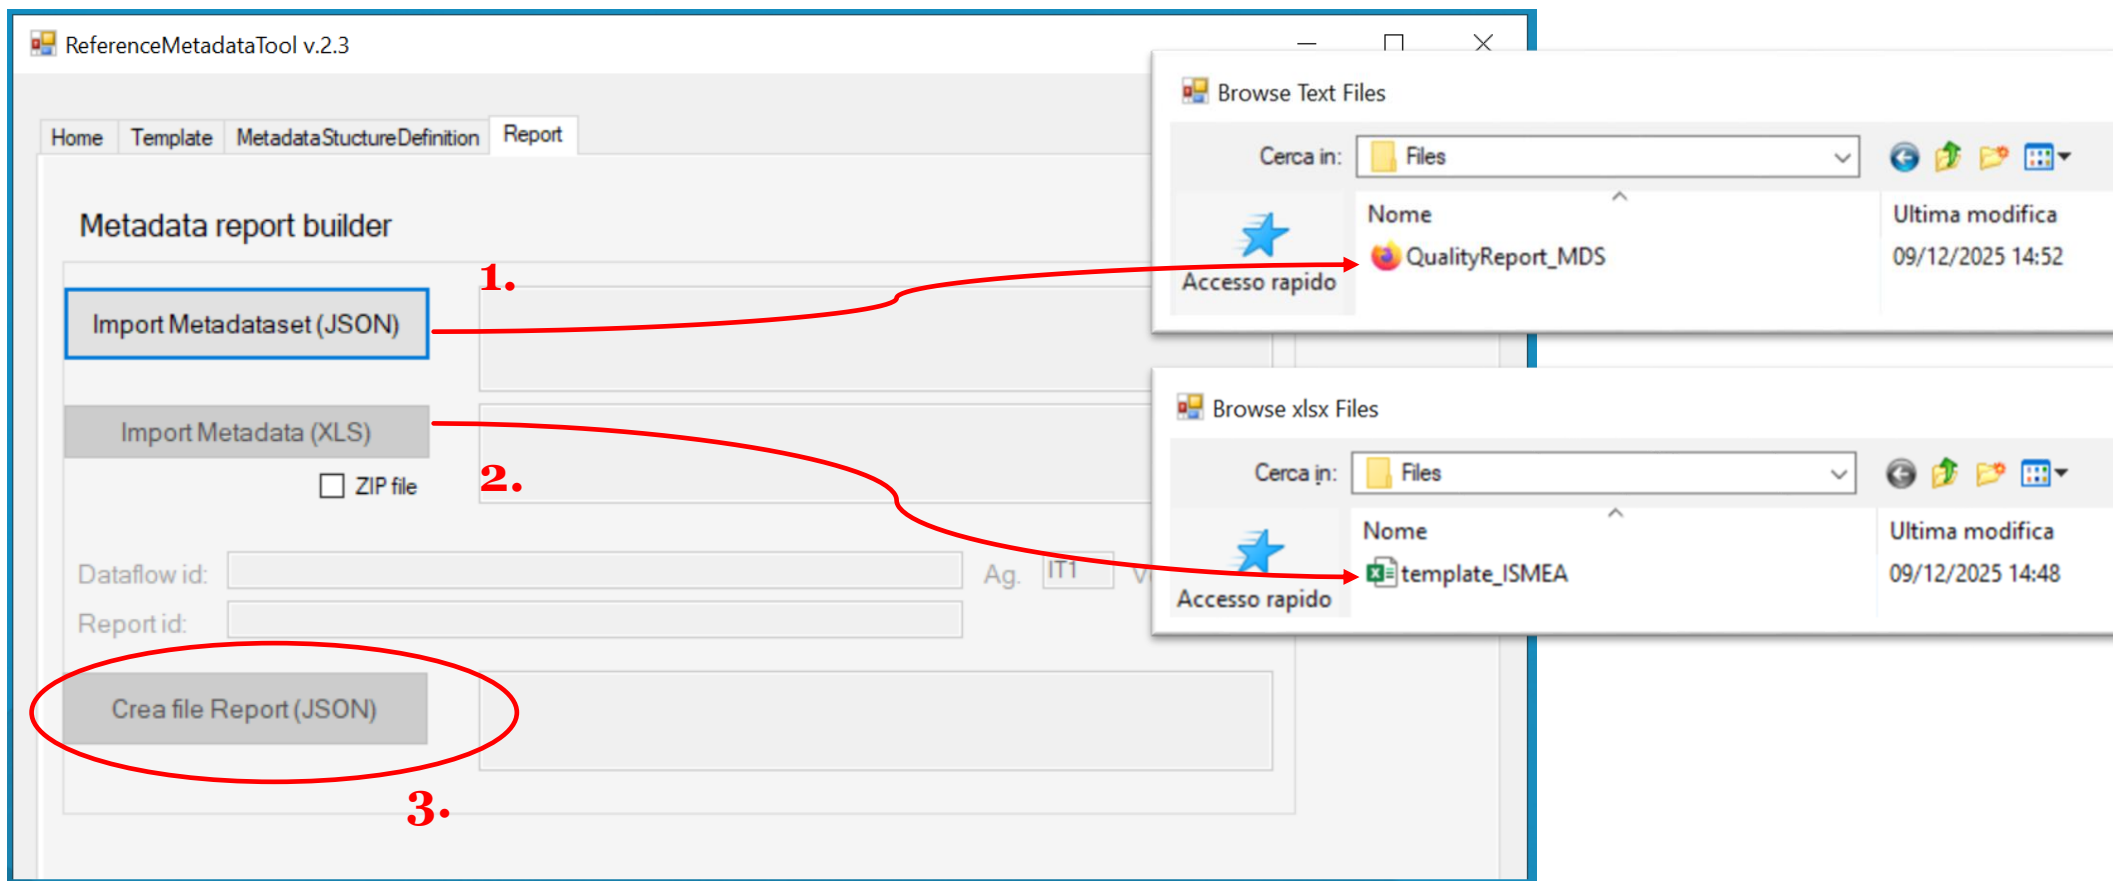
ReferenceMetadataTool v.2.3

Home | Template | MetadataStuctureDefinition | Report

Metadata report builder

1.

Import Metadataset (JSON)

Import Metadata (XLS)

ZIP file

2.

Dataflow id:

Ag.

IT1

V

Report id:

Crea file Report (JSON)

3.

Browse Text Files

Cerca in: Files

Accesso rapido

Nome

Ultima modifica

QualityReport_MDS

09/12/2025 14:52

Browse xlsx Files

Cerca in: Files

Accesso rapido

Nome

Ultima modifica

template_ISMEA

09/12/2025 14:48